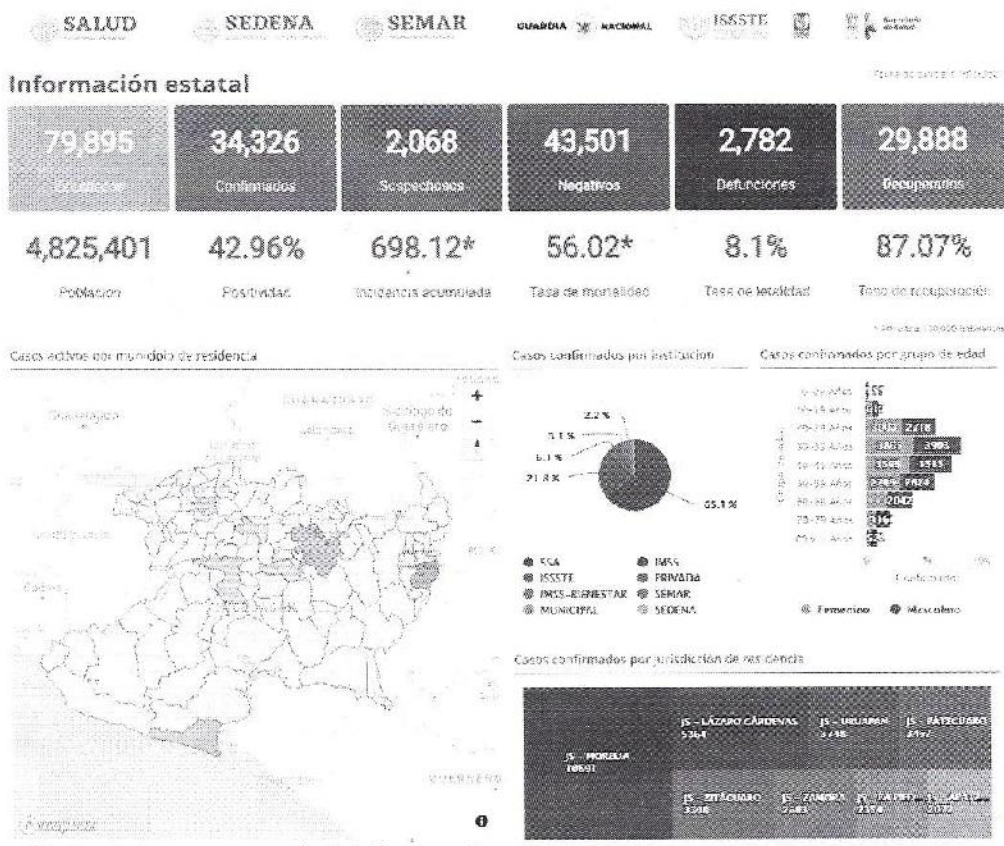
SALUD SEDENA SEMAR GUARDIA NACIONAL ISSSTE

Información estatal

79,895 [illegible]
34,326 Confirmados
2,068 Sospechosos
43,501 Negativos
2,782 Defunciones
29,888 Recuperados

4,825,401 Población
42.96% Positividad
698.12* Incidencia acumulada
56.02* Tasa de mortalidad
8.1% Tasa de letalidad
87.07% Tasa de recuperación

Casos activos por municipio de residencia

Guanajuato
Querétaro
Santiago de Querétaro
Guerrero

Casos confirmados por institución

2.2 %
5.1 %
6.1 %
21.8 %
65.1 %

SSA
IMSS
ISSSTE
PRIVADA
IMSS-BIENESTAR
SEMAR
MUNICIPAL
SEDENA

Casos confirmados por grupo de edad

2410
3993
3915
2042

Femenino
Masculino

Casos confirmados por jurisdicción de residencia

JS - MORELIA 10691
JS - LÁZARO CÁRDENAS 5364
JS - URUAPAN 3748
JS - PÁTZCUARO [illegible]
JS - ZITÁCUARO 3318
JS - ZAMORA 2683
JS - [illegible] 2376
JS - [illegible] 2072